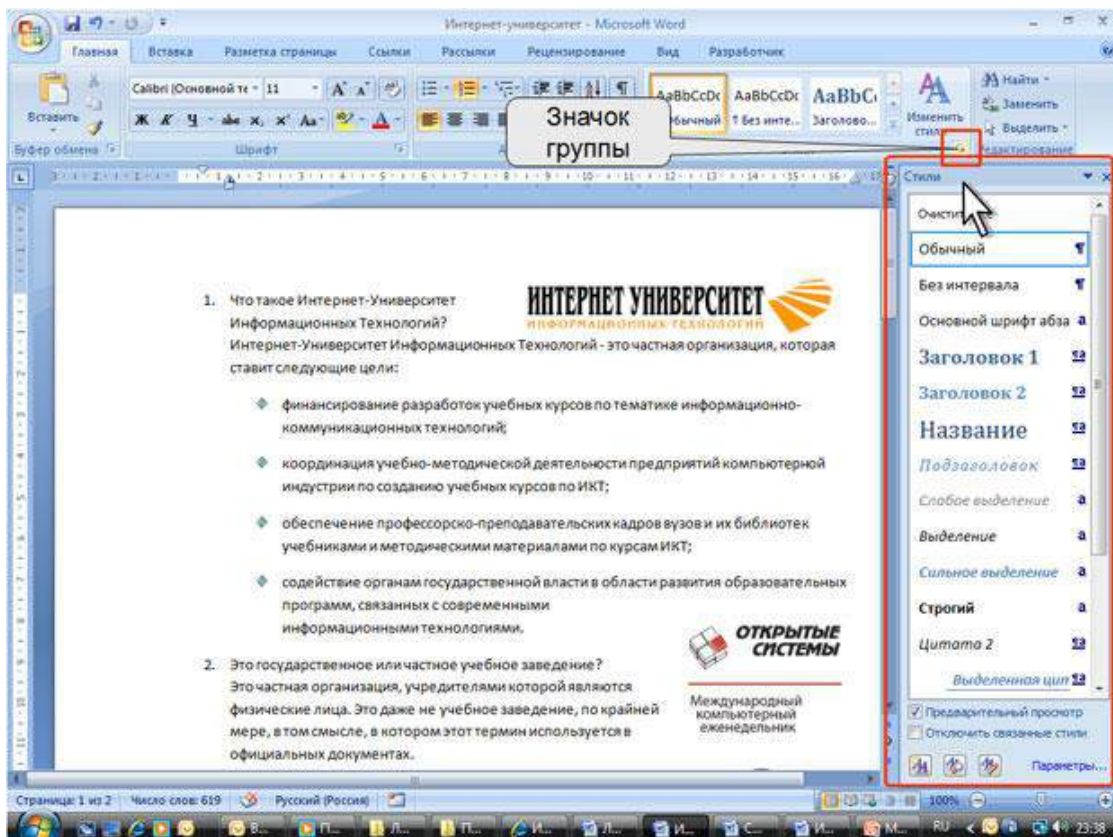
Интернет-университет - Microsoft Word

Главная Вставка Разметка страницы Ссылки Рассылки Рецензирование Вид Разработчик

Вставить Буфер обмена Calibri (Основной те 11 Шрифт AaBbCcDc Обычный AaBbCcDc 1 Без инте... AaBbC Заголово... Изменить стили Найти Заменить Выделить Редактирование

Значок группы

Стили

Очистить все
Обычный
Без интервала
Основной шрифт абза
Заголовок 1
Заголовок 2
Название
Подзаголовок
Слабое выделение
Выделение
Сильное выделение
Строгий
Цитата 2
Выделенная цит

Предварительный просмотр
Отключить связанные стили
Параметры...

ИНТЕРНЕТ УНИВЕРСИТЕТ
ИНФОРМАЦИОННЫХ ТЕХНОЛОГИЙ

1. Что такое Интернет-Университет Информационных Технологий?
Интернет-Университет Информационных Технологий - это частная организация, которая ставит следующие цели:

- финансирование разработок учебных курсов по тематике информационно-коммуникационных технологий;
- координация учебно-методической деятельности предприятий компьютерной индустрии по созданию учебных курсов по ИКТ;
- обеспечение профессорско-преподавательских кадров вузов и их библиотек учебниками и методическими материалами по курсам ИКТ;
- содействие органам государственной власти в области развития образовательных программ, связанных с современными информационными технологиями.

ОТКРЫТЫЕ СИСТЕМЫ
Международный компьютерный еженедельник

2. Это государственное или частное учебное заведение?
Это частная организация, учредителями которой являются физические лица. Это даже не учебное заведение, по крайней мере, в том смысле, в котором этот термин используется в официальных документах.

Страница: 1 из 2 Число слов: 619 Русский (Россия) 100%

RU 23:38